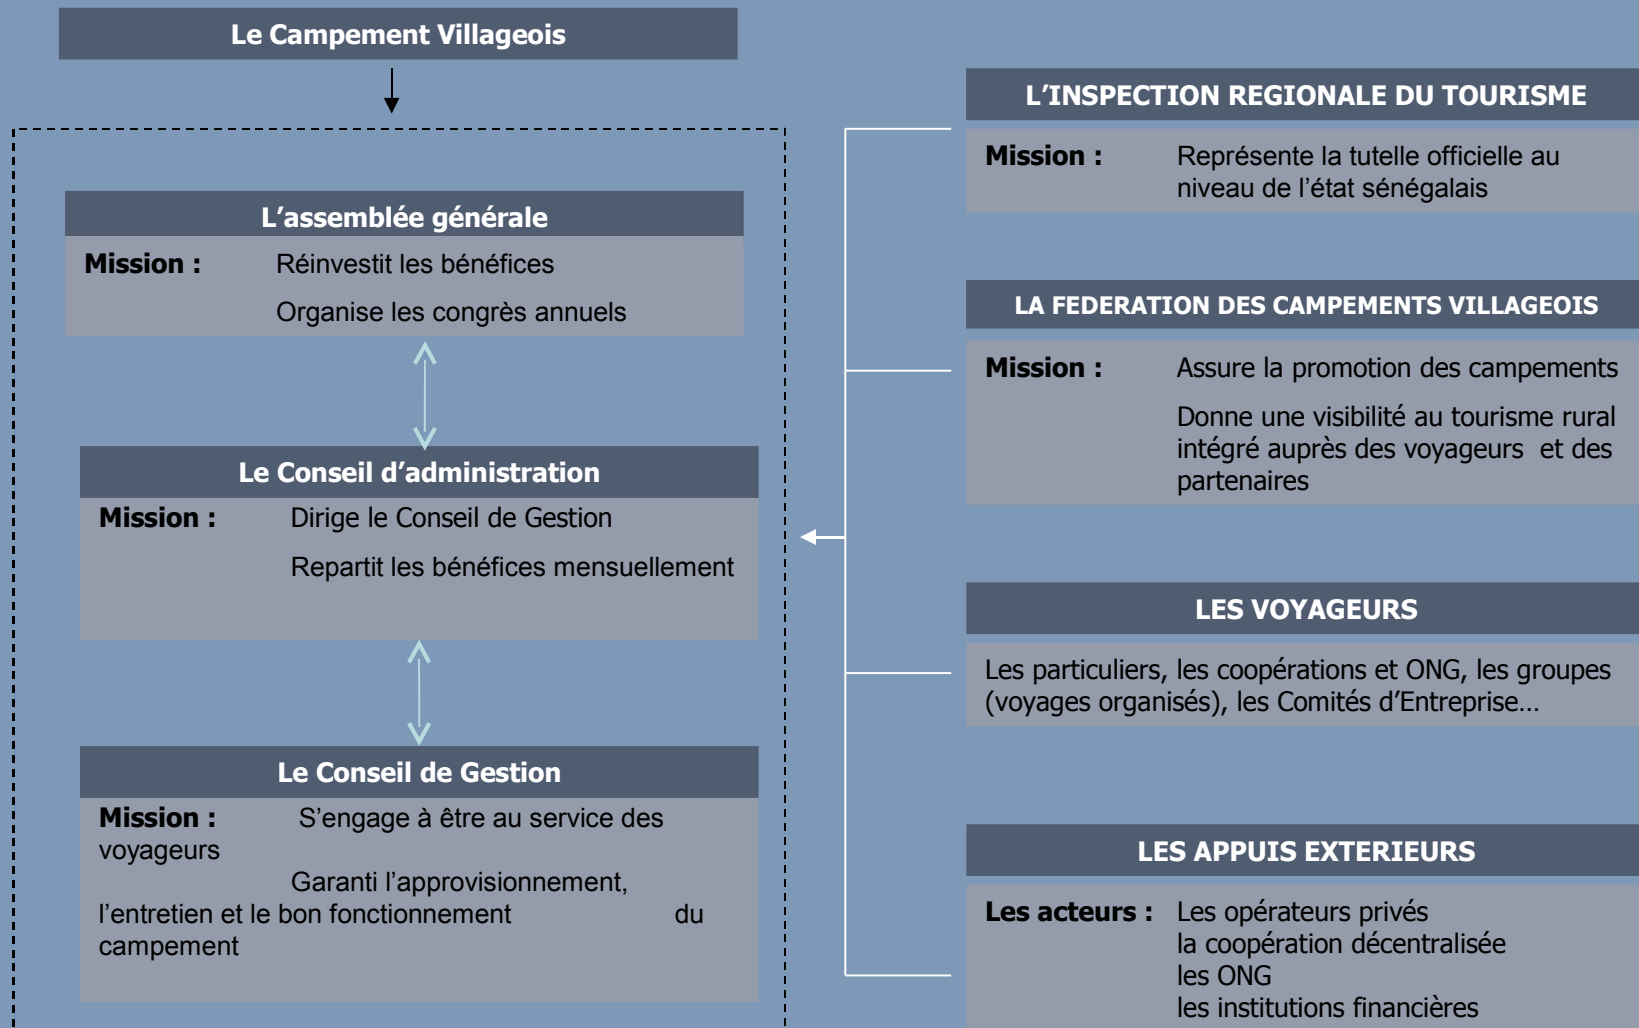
Le Campement Villageois

L'assemblée générale

Mission : Réinvestit les bénéfices

Organise les congrès annuels

Le Conseil d'administration

Mission : Dirige le Conseil de Gestion

Repartit les bénéfices mensuellement

Le Conseil de Gestion

Mission : S'engage à être au service des voyageurs

Garanti l'approvisionnement, l'entretien et le bon fonctionnement du campement

L'INSPECTION REGIONALE DU TOURISME

Mission : Représente la tutelle officielle au niveau de l'état sénégalais

LA FEDERATION DES CAMPEMENTS VILLAGEOIS

Mission : Assure la promotion des campements

Donne une visibilité au tourisme rural intégré auprès des voyageurs et des partenaires

LES VOYAGEURS

Les particuliers, les coopérations et ONG, les groupes (voyages organisés), les Comités d'Entreprise…

LES APPUIS EXTERIEURS

Les acteurs : Les opérateurs privés
la coopération décentralisée
les ONG
les institutions financières